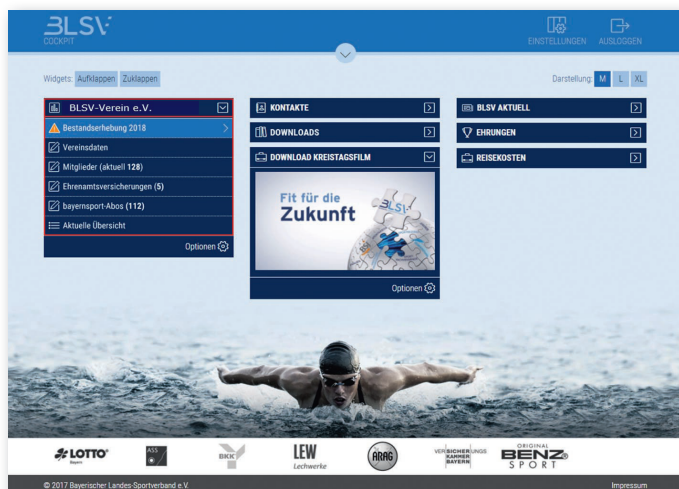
BLSV
COCKPIT

EINSTELLUNGEN AUSLOGGEN

Widgets: Aufklappen Zuklappen

Darstellung: M L XL

BLSV-Verein e.V.

Bestandserhebung 2018

Vereinsdaten

Mitglieder (aktuell 128)

Ehrenamtsversicherungen (5)

bayernsport-Abos (112)

Aktuelle Übersicht

Optionen

KONTAKTE

DOWNLOADS

DOWNLOAD KREISTAGSFILM

Fit für die Zukunft

BLSV

Optionen

BLSV AKTUELL

EHRUNGEN

REISEKOSTEN

LOTTO Bayern

ASS

BKK

LEW Lechwerke

ARAG

VERSICHERUNGSKAMMER BAYERN

ORIGINAL BENZ SPORT

© 2017 Bayerischer Landes-Sportverband e.V.

Impressum